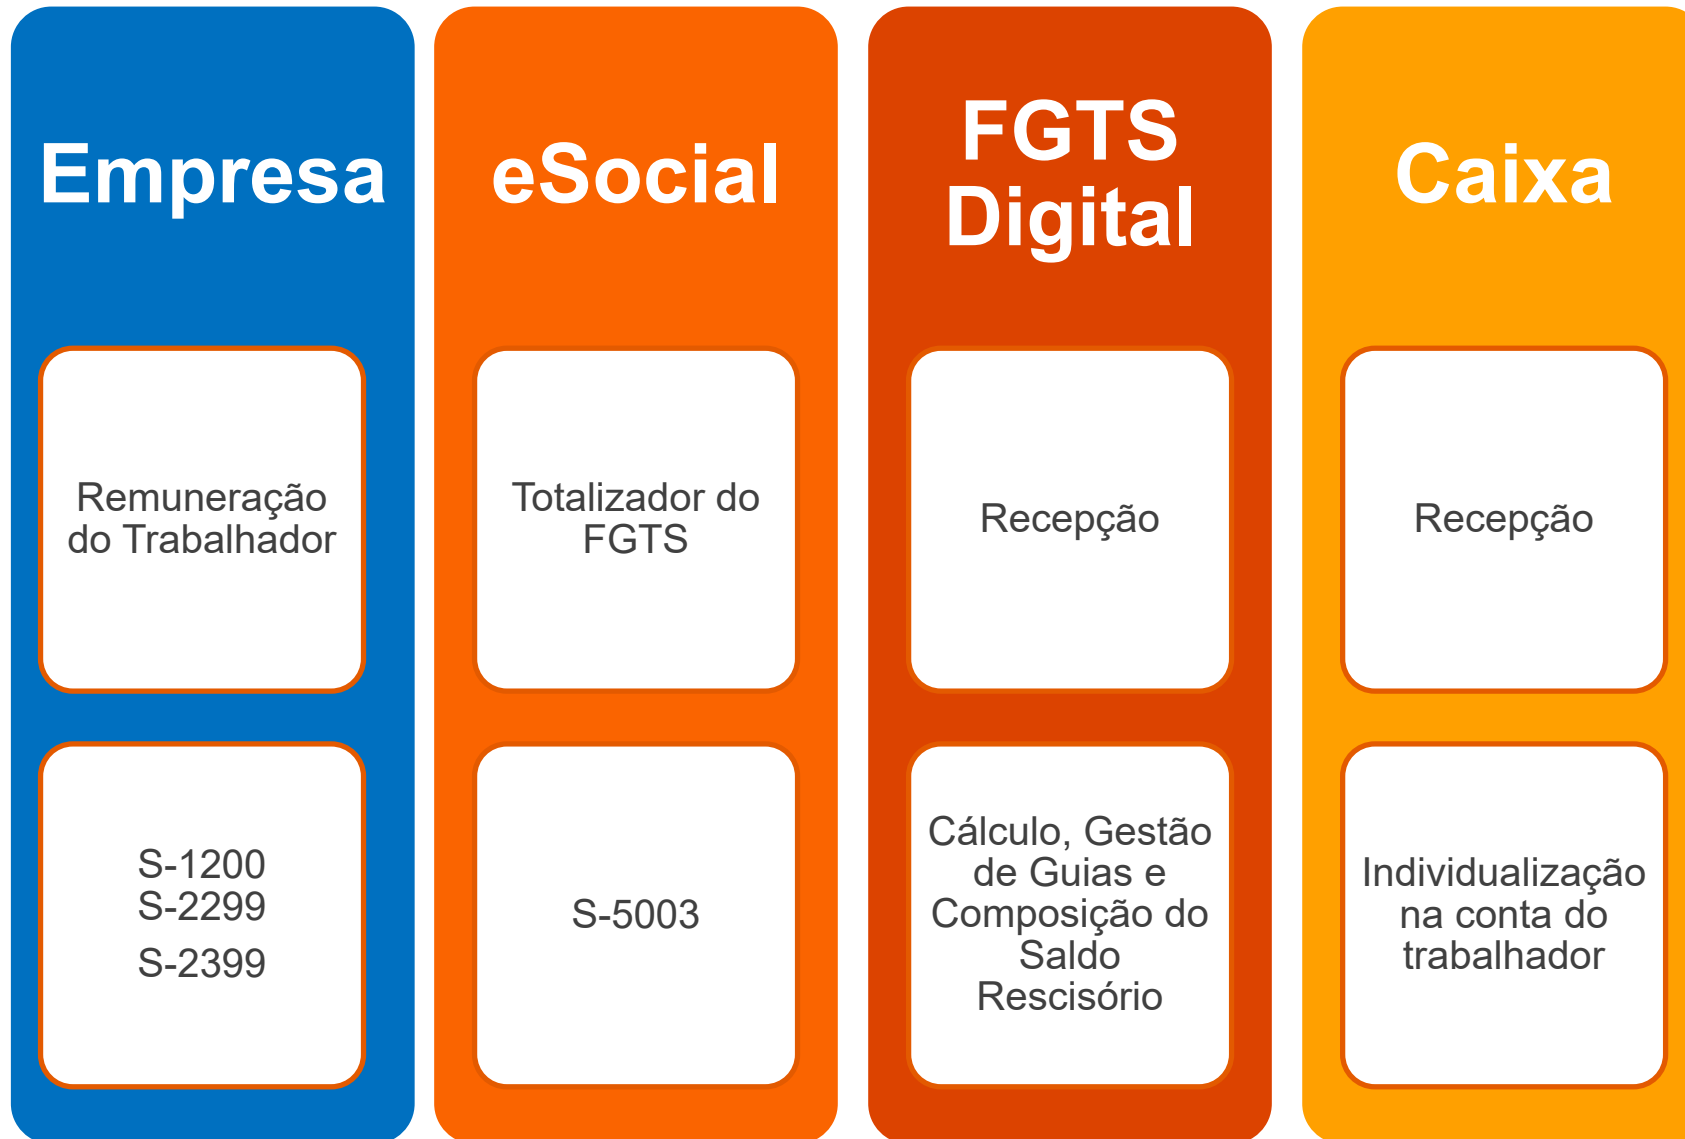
Empresa

Remuneração do Trabalhador

S-1200
S-2299
S-2399

eSocial

Totalizador do FGTS

S-5003

FGTS Digital

Recepção

Cálculo, Gestão de Guias e Composição do Saldo Rescisório

Caixa

Recepção

Individualização na conta do trabalhador